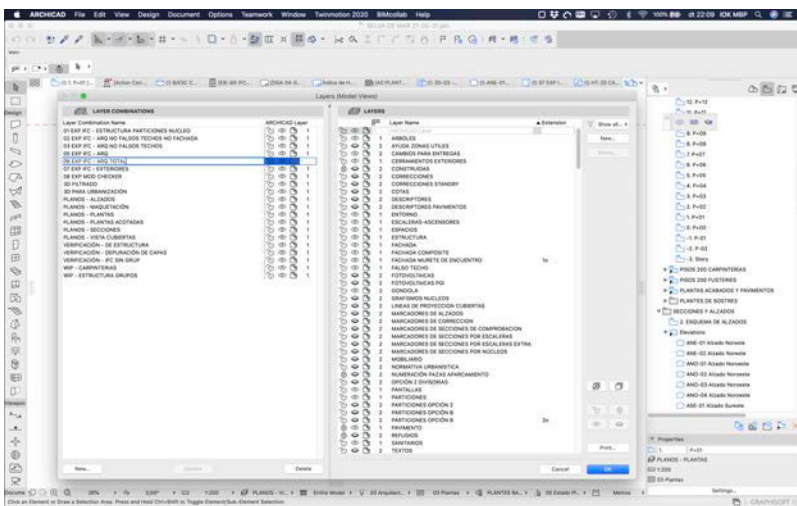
ARCHICAD File Edit View Design Document Options Teamwork Window Twinmotion 2020 BIMcollab Help

100% at 22:09 IOK MBP

Layers (Model Views)

LAYER COMBINATIONS

Layer Combination Name | ARCHICAD Layer
01 EXP IFC - ESTRUCTURA PARTICIONES NUCLEO
02 EXP IFC - ARQ NO FALSOS TECHOS NO FACHADA
03 EXP IFC - ARQ NO FALSOS TECHOS
05 EXP IFC - ARQ
06 EXP IFC - ARQ TOTAL
07 EXP IFC - EXTERIORES
08 EXP MOD CHECKER
3D FILTRADO
3D PARA URBANIZACIÓN
PLANOS - ALZADOS
PLANOS - MAQUETACIÓN
PLANOS - PLANTAS
PLANOS - PLANTAS ACOTADAS
PLANOS - SECCIONES
PLANOS - VISTA CUBIERTAS
VERIFICACIÓN - DE ESTRUCTURA
VERIFICACIÓN - DEPURACIÓN DE CAPAS
VERIFICACIÓN - IFC SIN GRUP
WIP - CARPINTERIAS
WIP - ESTRUCTURA GRUPOS

New... Update Delete

LAYERS

Layer Name | Extension
ARBOLES
AYUDA ZONAS UTILES
CAMBIOS PARA ENTREGAS
CERRAMIENTOS EXTERIORES
CONSTRUIDAS
CORRECCIONES
CORRECCIONES STANDBY
COTAS
DESCRIPTORES
DESCRIPTORES PAVIMENTOS
ENTORNO
ESCALERAS-ASCENSORES
ESPACIOS
ESTRUCTURA
FACHADA
FACHADA COMPOSITE
FACHADA MURETE DE ENCUENTRO | 1o
FALSO TECHO
FOTOVOLTAICAS
FOTOVOLTAICAS PGI
GONDOLA
GRAFISMOS NUCLEOS
LINEAS DE PROYECCION CUBIERTAS
MARCADORES DE ALZADOS
MARCADORES DE CORRECCION
MARCADORES DE SECCIONES DE COMPROBACION
MARCADORES DE SECCIONES POR ESCALERAS
MARCADORES DE SECCIONES POR ESCALERAS EXTRA
MARCADORES DE SECCIONES POR NUCLEOS
MOBILIARIO
NORMATIVA URBANISTICA
NUMERACIÓN PAZAS APARCAMIENTO
OPCIÓN 2 DIVISORIAS
PANTALLAS
PARTICIONES
PARTICIONES OPCIÓN 2
PARTICIONES OPCIÓN 3
PARTICIONES OPCIÓN B | 3o
PAVIMENTO
REFUGIOS
SANITARIOS
TEXTOS

Show all... New... Print... Cancel OK

12. P+12
11. P+11
8. P+09
8. P+08
7. P+07
6. P+06
5. P+05
4. P+04
3. P+03
2. P+02
1. P+01
0. P+00
-1. P-01
-2. P-02
-3. Story
PISOS 200 CARPINTERIAS
PISOS 200 FUSTERIES
PLANTAS ACABADOS Y PAVIMENTOS
PLANTAS DE SOSTRES
SECCIONES Y ALZADOS
2. ESQUEMA DE ALZADOS
Elevations
ANE-01 Alzado Noroeste
ANE-02 Alzado Noroeste
ANO-01 Alzado Noroeste
ANO-02 Alzado Noroeste
ANO-03 Alzado Noroeste
ANO-04 Alzado Noroeste
ASE-01 Alzado Sureste

Properties
P+01
PLANOS - PLANTAS
1:100
03 Plantas
Settings...

Click an Element or Draw a Selection Area. Press and Hold Ctrl+Shift to Toggle Element/Sub-Element Selection.
GRAPHISOFT